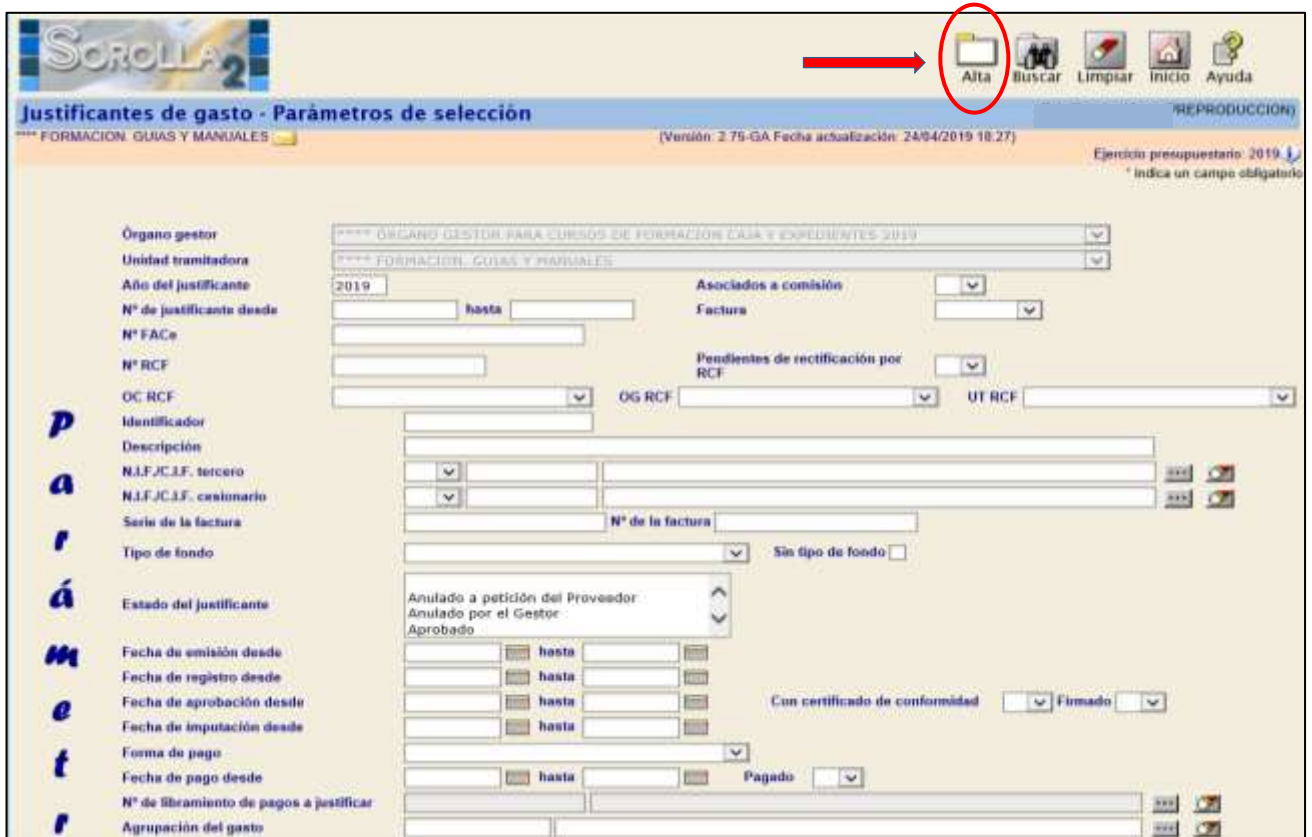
SOROLLA 2

Alta Buscar Limpiar Inicio Ayuda

Justificantes de gasto - Parámetros de selección

(REPRODUCCION)

**** FORMACION. GUIAS Y MANUALES

(Versión: 2.75-GA Fecha actualización: 24/04/2019 18:27)

Ejercicio presupuestario: 2019

* indica un campo obligatorio

p
a
r
á
m
e
t
r

Órgano gestor **** ÓRGANO GESTOR PARA CURSOS DE FORMACION CAJA Y EXPEDIENTES 2019

Unidad tramitadora **** FORMACION. GUIAS Y MANUALES

Año del justificante 2019

Asociados a comisión

Nº de justificante desde hasta

Factura

Nº FACe

Nº RCF

Pendientes de rectificación por RCF

OC RCF

OG RCF

UT RCF

Identificador

Descripción

N.I.F./C.I.F. tercero

N.I.F./C.I.F. cesionario

Serie de la factura

Nº de la factura

Tipo de fondo

Sin tipo de fondo

Estado del justificante

Anulado a petición del Proveedor
Anulado por el Gestor
Aprobado

Fecha de emisión desde hasta

Fecha de registro desde hasta

Fecha de aprobación desde hasta

Con certificado de conformidad

Firmado

Fecha de imputación desde hasta

Forma de pago

Fecha de pago desde hasta

Pagado

Nº de libramiento de pagos a justificar

Agrupación del gasto